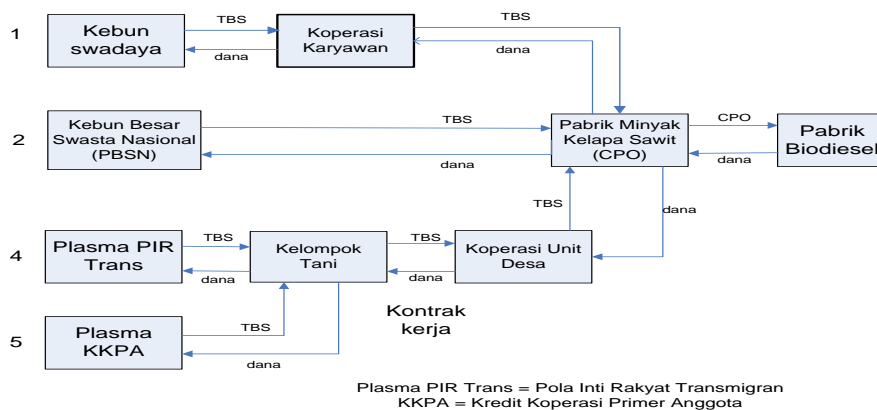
1

Kebun swadaya

TBS

dana

Koperasi Karyawan

TBS

dana

2

Kebun Besar Swasta Nasional (PBSN)

TBS

dana

Pabrik Minyak Kelapa Sawit (CPO)

CPO

dana

Pabrik Biodiesel

TBS

dana

4

Plasma PIR Trans

TBS

dana

Kelompok Tani

TBS

dana

Koperasi Unit Desa

Kontrak kerja

5

Plasma KKPA

TBS

dana

Plasma PIR Trans = Pola Inti Rakyat Transmigran
KKPA = Kredit Koperasi Primer Anggota